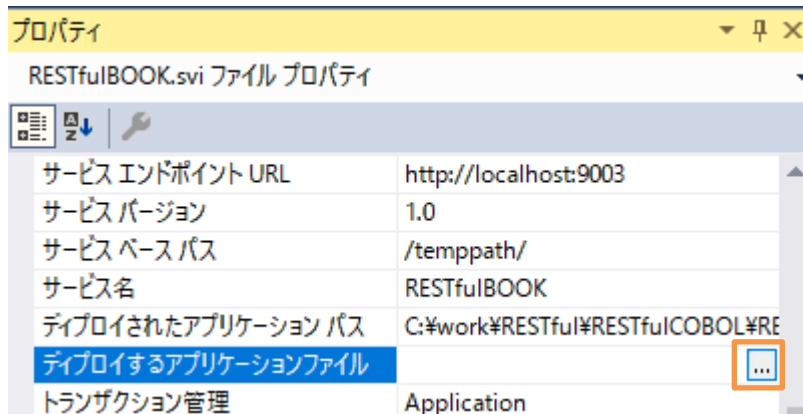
プロパティ

RESTfulBOOK.svi ファイル プロパティ

| | |
|---|---|
| サービス エンドポイント URL | http://localhost:9003 |
| サービス バージョン | 1.0 |
| サービス ベース パス | /temppath/ |
| サービス名 | RESTfulBOOK |
| ディプロイされたアプリケーション パス | C:¥work¥RESTful¥RESTfulCOBOL¥RE |
| ディプロイするアプリケーションファイル | ... |
| トランザクション管理 | Application |